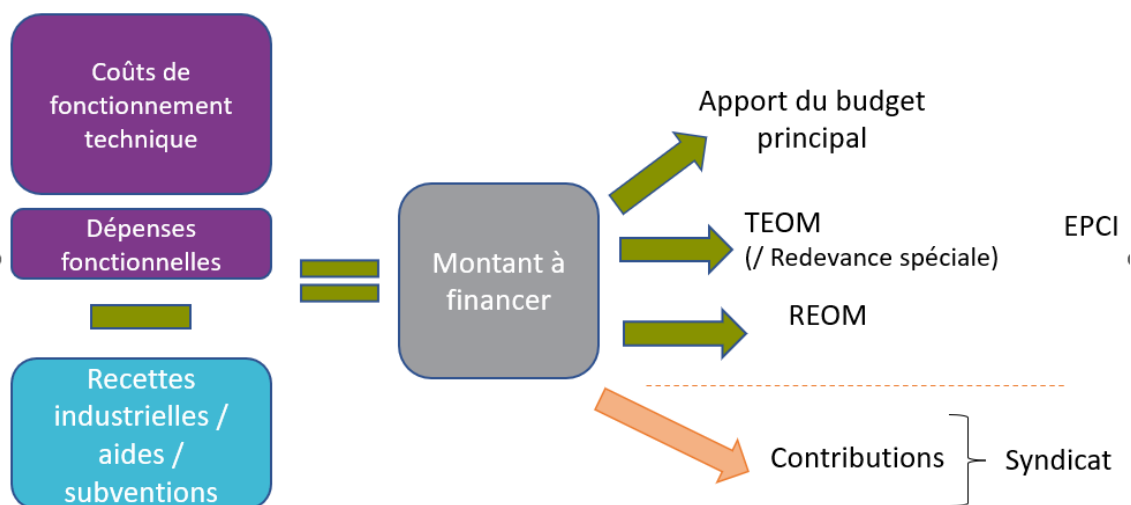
Coûts de fonctionnement technique

Dépenses fonctionnelles

Recettes industrielles / aides / subventions

Montant à financer

Apport du budget principal

TEOM
(/ Redevance spéciale)

EPCI

REOM

Contributions

Syndicat